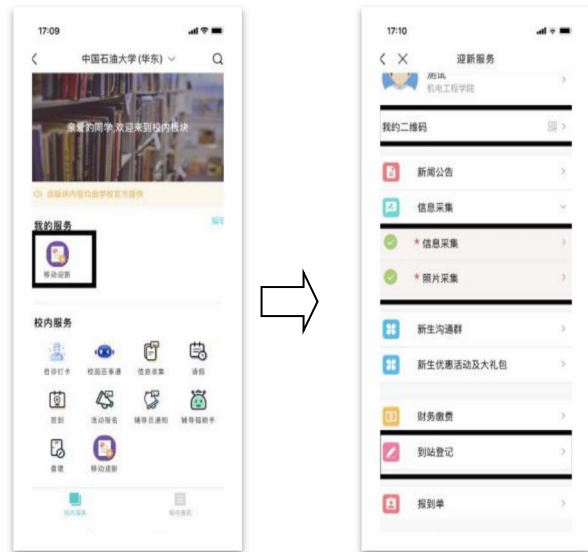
17:09

中国石油大学(华东)

亲爱的同学,欢迎来到校内模块

该服务内容均由学校官方提供

我的服务

编辑

移动迎新

校内服务

自诊打卡

校园百事通

信息收集

请假

签到

活动报名

辅导员通知

辅导猫助手

查寝

移动迎新

校内服务

校内消息

17:10

迎新服务

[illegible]

机电工程学院

我的二维码

新闻公告

信息采集

* 信息采集

* 照片采集

新生沟通群

新生优惠活动及大礼包

财务缴费

到站登记

报到单